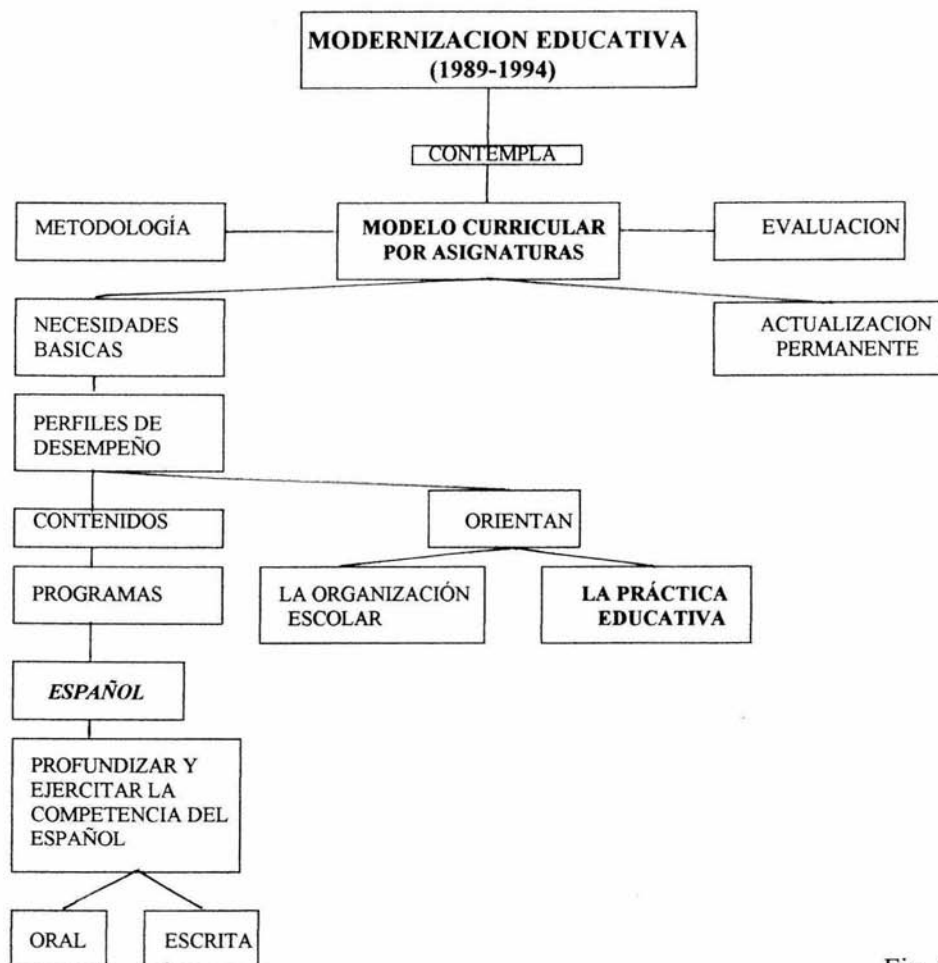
MODERNIZACION EDUCATIVA (1989-1994)

CONTEMPLA

METODOLOGÍA

MODELO CURRICULAR POR ASIGNATURAS

EVALUACION

NECESIDADES BASICAS

ACTUALIZACION PERMANENTE

PERFILES DE DESEMPEÑO

CONTENIDOS

ORIENTAN

PROGRAMAS

LA ORGANIZACIÓN ESCOLAR

LA PRÁCTICA EDUCATIVA

ESPAÑOL

PROFUNDIZAR Y EJERCITAR LA COMPETENCIA DEL ESPAÑOL

ORAL

ESCRITA

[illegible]